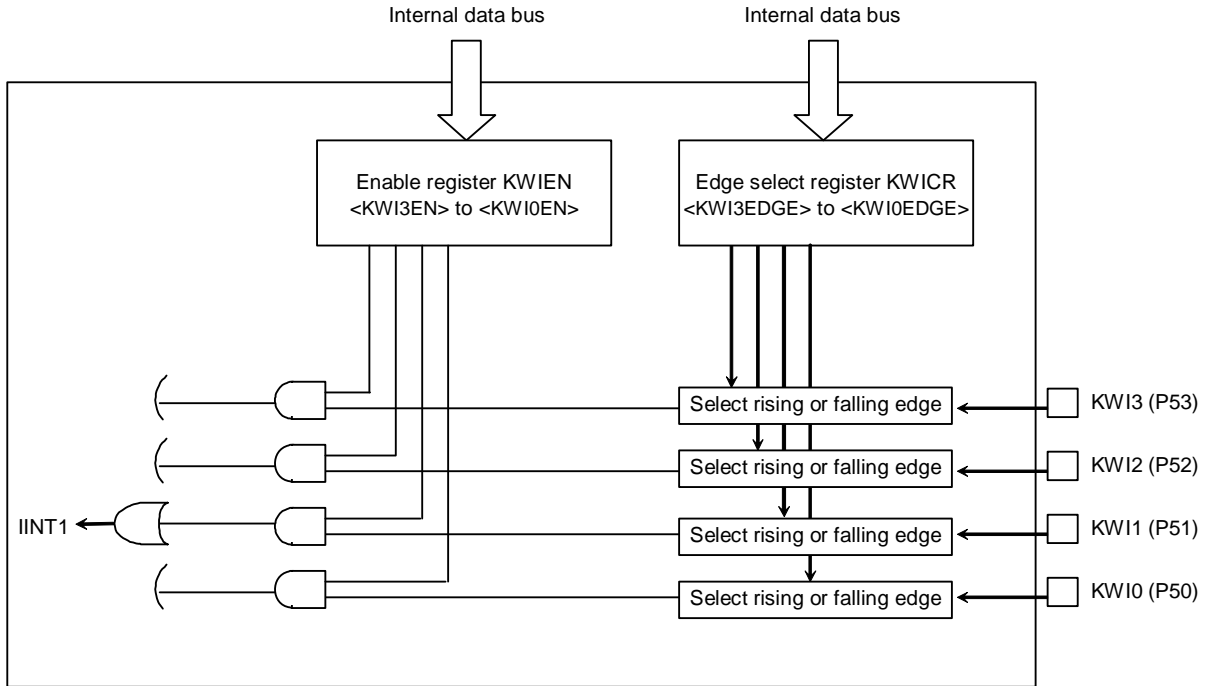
Internal data bus

Internal data bus

Enable register KWIEN
<KWI3EN> to <KWI0EN>

Edge select register KWICR
<KWI3EDGE> to <KWI0EDGE>

Select rising or falling edge

KWI3 (P53)

Select rising or falling edge

KWI2 (P52)

IINT1

Select rising or falling edge

KWI1 (P51)

Select rising or falling edge

KWI0 (P50)